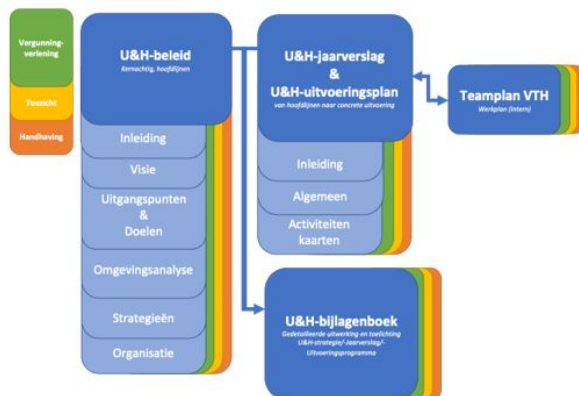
Vergunningverlening

Toezicht

Handhaving

U&H-beleid
Krachtig, hoofdlijnen

Inleiding

Visie

Uitgangspunten & Doelen

Omgevingsanalyse

Strategieën

Organisatie

U&H-jaarverslag & U&H-uitvoeringsplan
van hoofdlijnen naar concrete uitvoering

Inleiding

Algemeen

Activiteiten kaarten

Teamplan VTH
Werkplan (intern)

U&H-bijlagenboek
Gedetailleerde uitwerking en toelichting U&H-strategie/-Jaarverslag/-Uitvoeringsprogramma